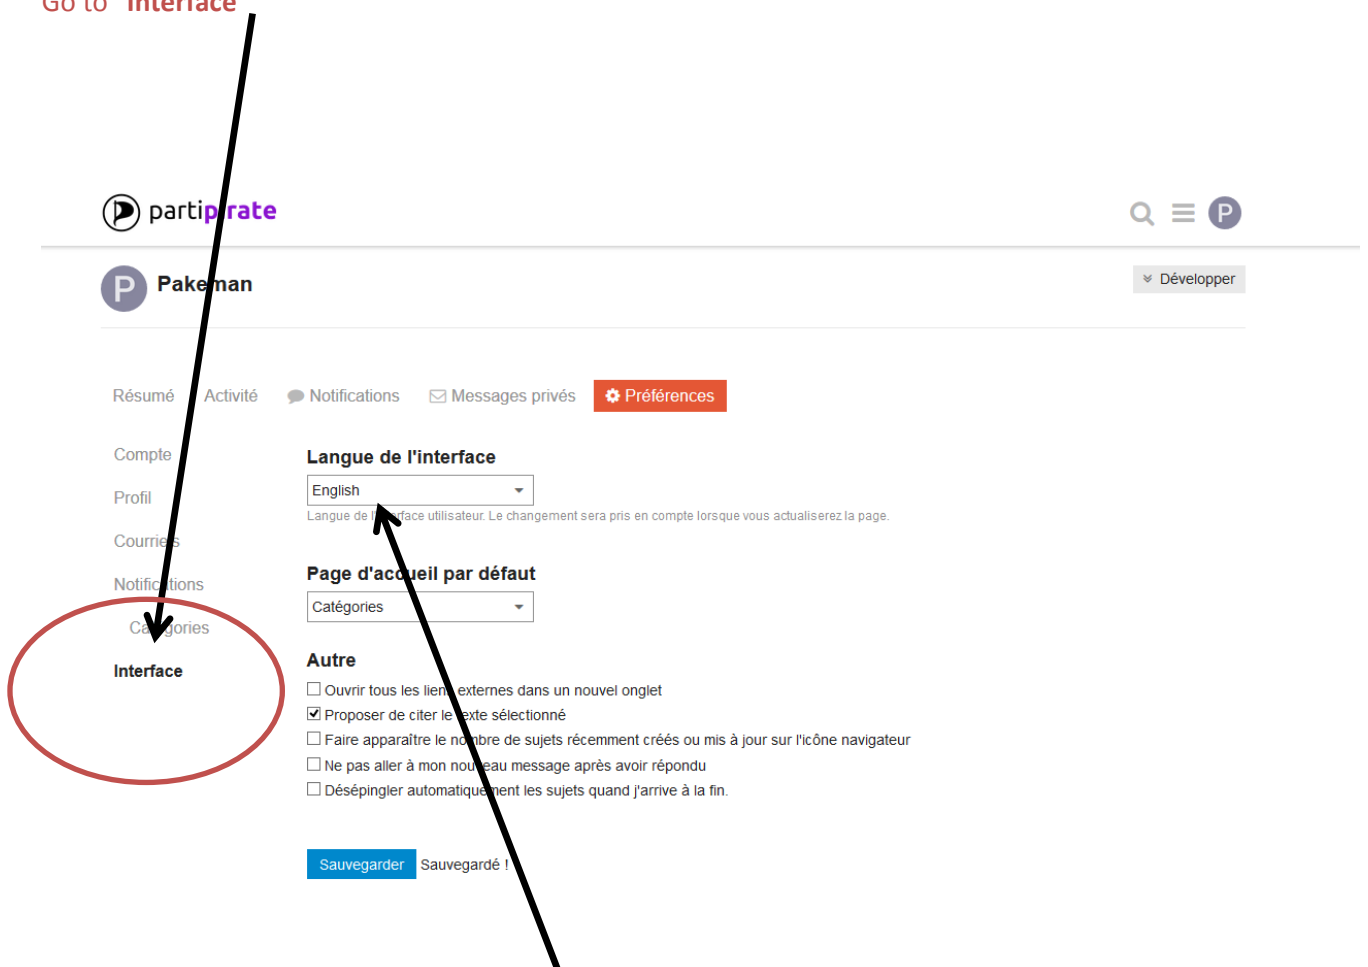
Go to "Interface"

partipirate

P

P Pakeman

Développer

Résumé Activité Notifications Messages privés Préférences

Compte
Profil
Courriels
Notifications
Catégories
Interface

Langue de l'interface
English
Langue de l'interface utilisateur. Le changement sera pris en compte lorsque vous actualiserez la page.

Page d'accueil par défaut
Catégories

Autre
☐ Ouvrir tous les liens externes dans un nouvel onglet
☑ Proposer de citer le texte sélectionné
☐ Faire apparaître le nombre de sujets récemment créés ou mis à jour sur l'icône navigateur
☐ Ne pas aller à mon nouveau message après avoir répondu
☐ Désépingler automatiquement les sujets quand j'arrive à la fin.

Sauvegarder Sauvegardé !